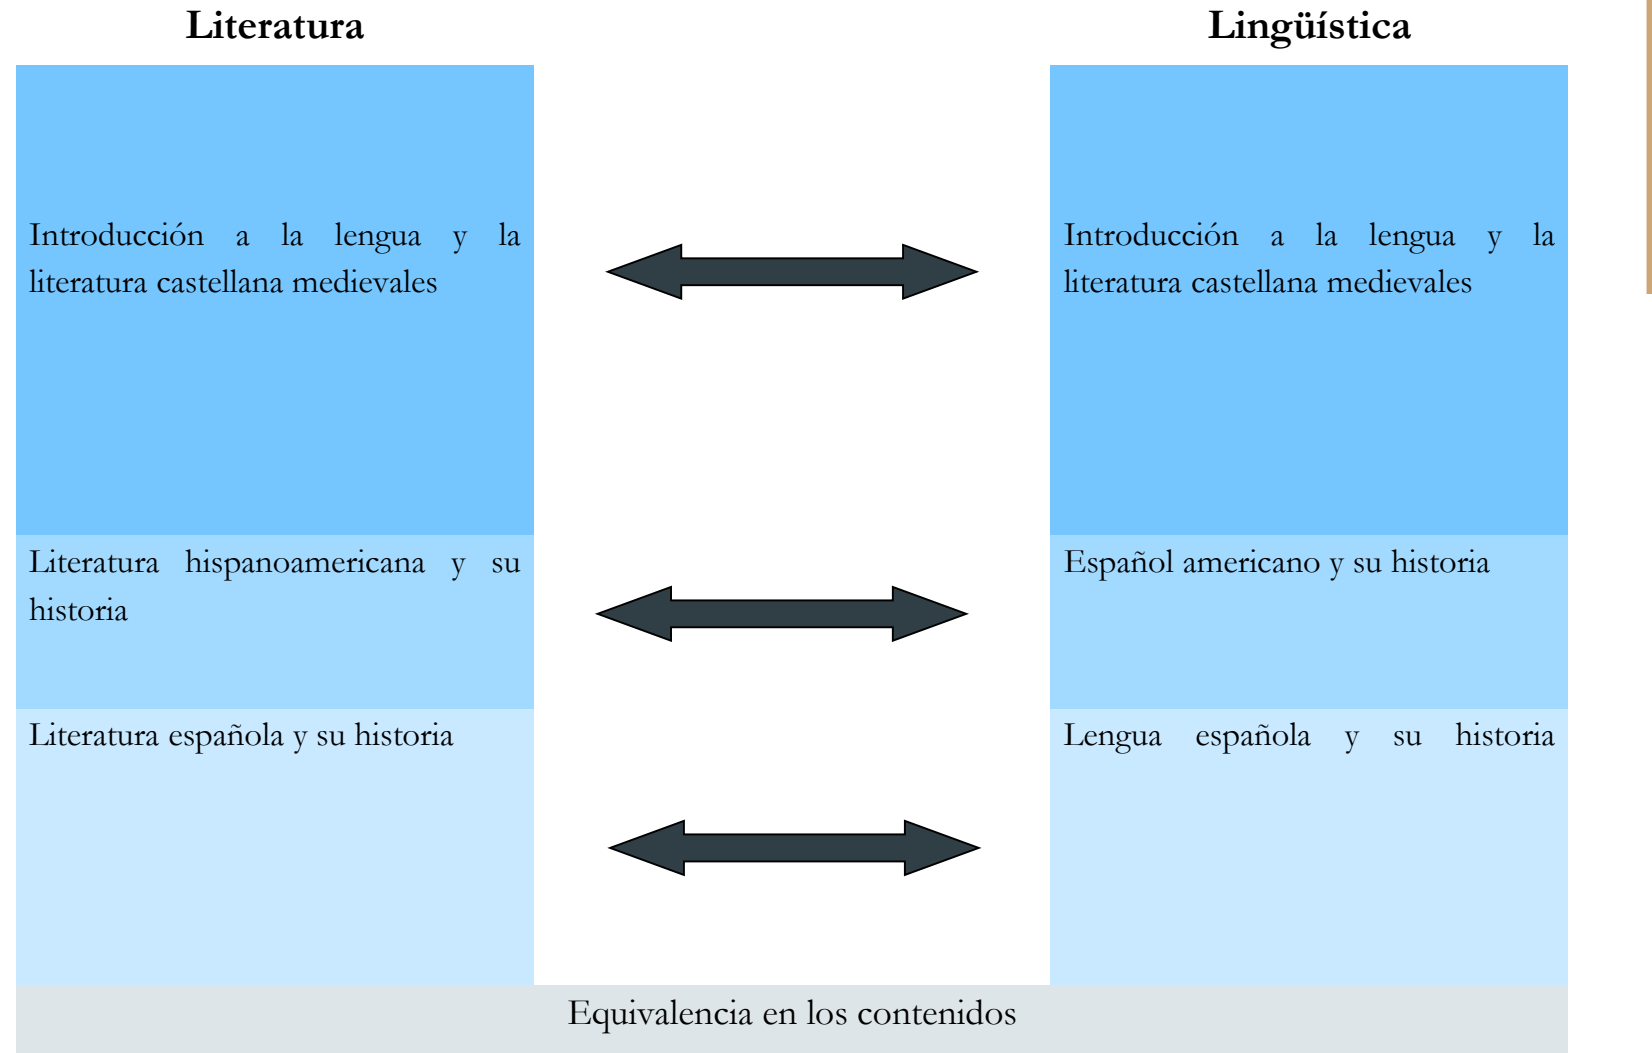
| Literatura | | Lingüística |
|---|---|---|
| Introducción a la lengua y la literatura castellana medievales | ⟷ | Introducción a la lengua y la literatura castellana medievales |
| Literatura hispanoamericana y su historia | ⟷ | Español americano y su historia |
| Literatura española y su historia | ⟷ | Lengua española y su historia |

Equivalencia en los contenidos